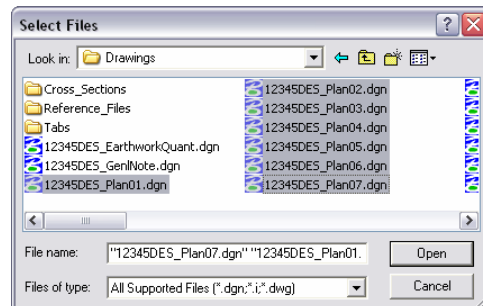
Select Files

Look in: Drawings

Cross_Sections
Reference_Files
Tabs
12345DES_EarthworkQuant.dgn
12345DES_GenlNote.dgn
12345DES_Plan01.dgn

12345DES_Plan02.dgn
12345DES_Plan03.dgn
12345DES_Plan04.dgn
12345DES_Plan05.dgn
12345DES_Plan06.dgn
12345DES_Plan07.dgn

File name: "12345DES_Plan07.dgn" "12345DES_Plan01.

Open

Files of type: All Supported Files (*.dgn;*.i;*.dwg)

Cancel